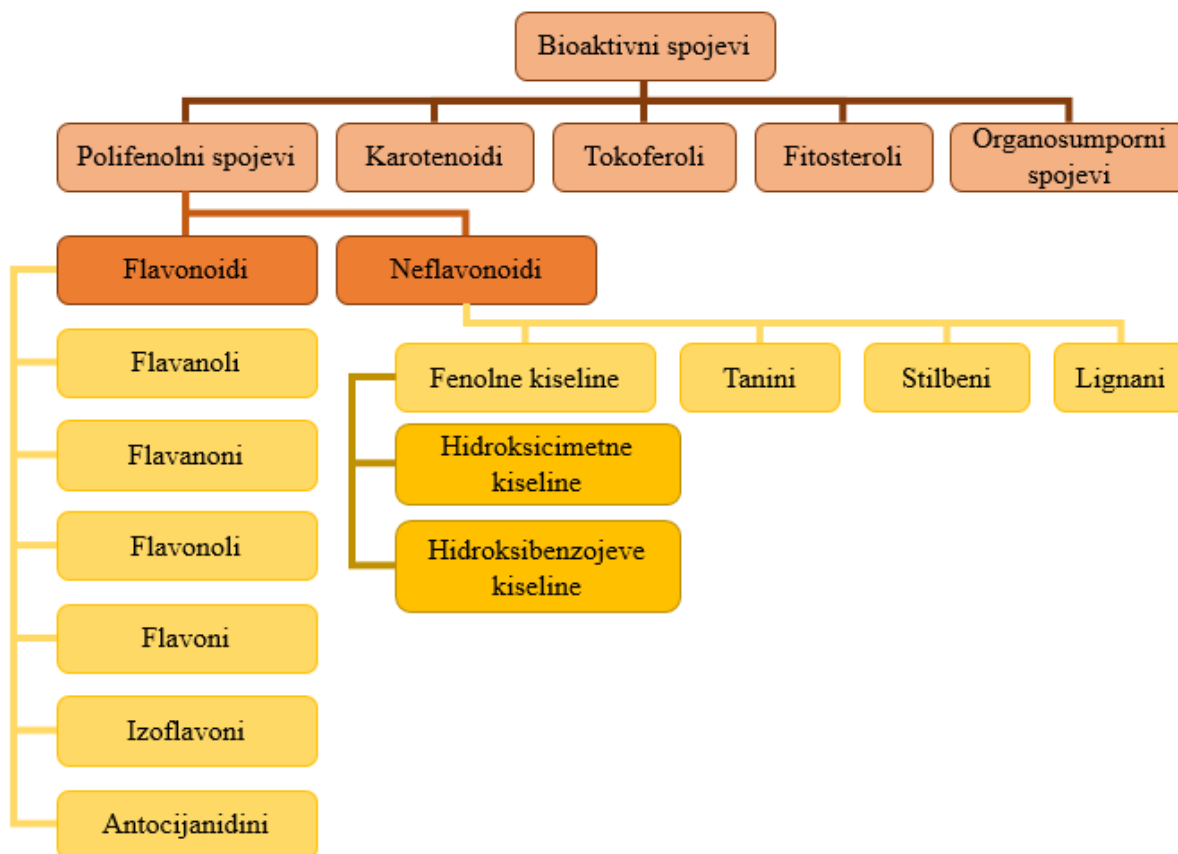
Bioaktivni spojevi

Polifenolni spojevi

Karotenoidi

Tokoferoli

Fitosteroli

Organosumporni spojevi

Flavonoidi

Neflavonoidi

Flavanoli

Flavanoni

Flavonoli

Flavoni

Izoflavoni

Antocijanidini

Fenolne kiseline

Tanini

Stilbeni

Lignani

Hidroksicimetne kiseline

Hidroksibenzojeve kiseline